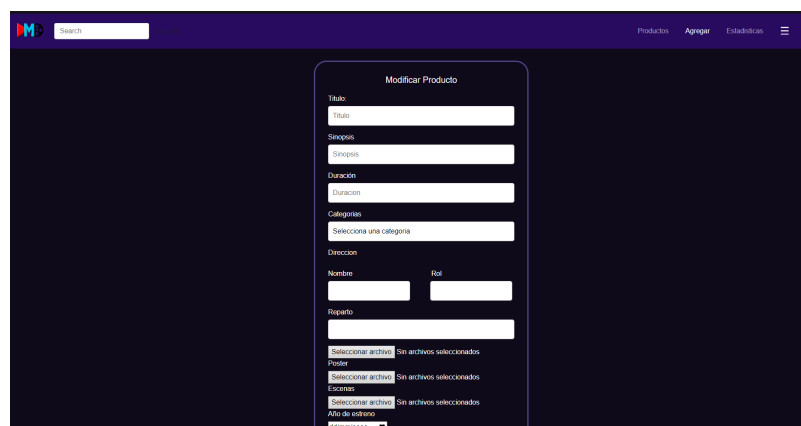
Search

Productos Agregar Estadisticas

Modificar Producto

Titulo:

Titulo

Sinopsis

Sinopsis

Duración

Duracion

Categorias

Selecciona una categoria

Direccion

Nombre

Rol

Reparto

Seleccionar archivo Sin archivos seleccionados

Poster

Seleccionar archivo Sin archivos seleccionados

Escenas

Seleccionar archivo Sin archivos seleccionados

Año de estreno

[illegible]